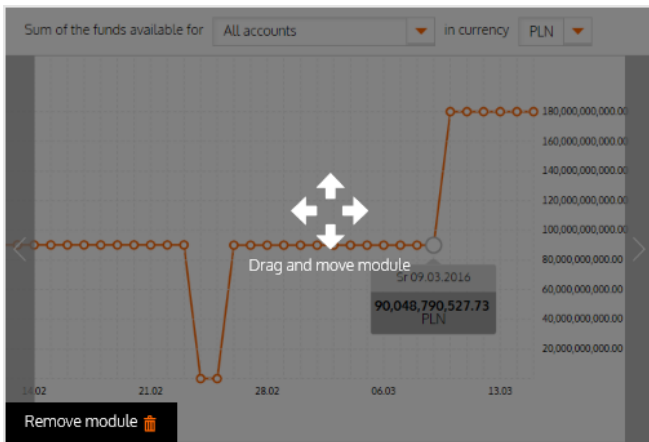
Sum of the funds available for All accounts in currency PLN

180,000,000,000.00
160,000,000,000.00
140,000,000,000.00
120,000,000,000.00
100,000,000,000.00
80,000,000,000.00
60,000,000,000.00
40,000,000,000.00
20,000,000,000.00

Drag and move module

Śr 09.03.2016
90,048,790,527.73
PLN

14.02 21.02 28.02 06.03 13.03

Remove module